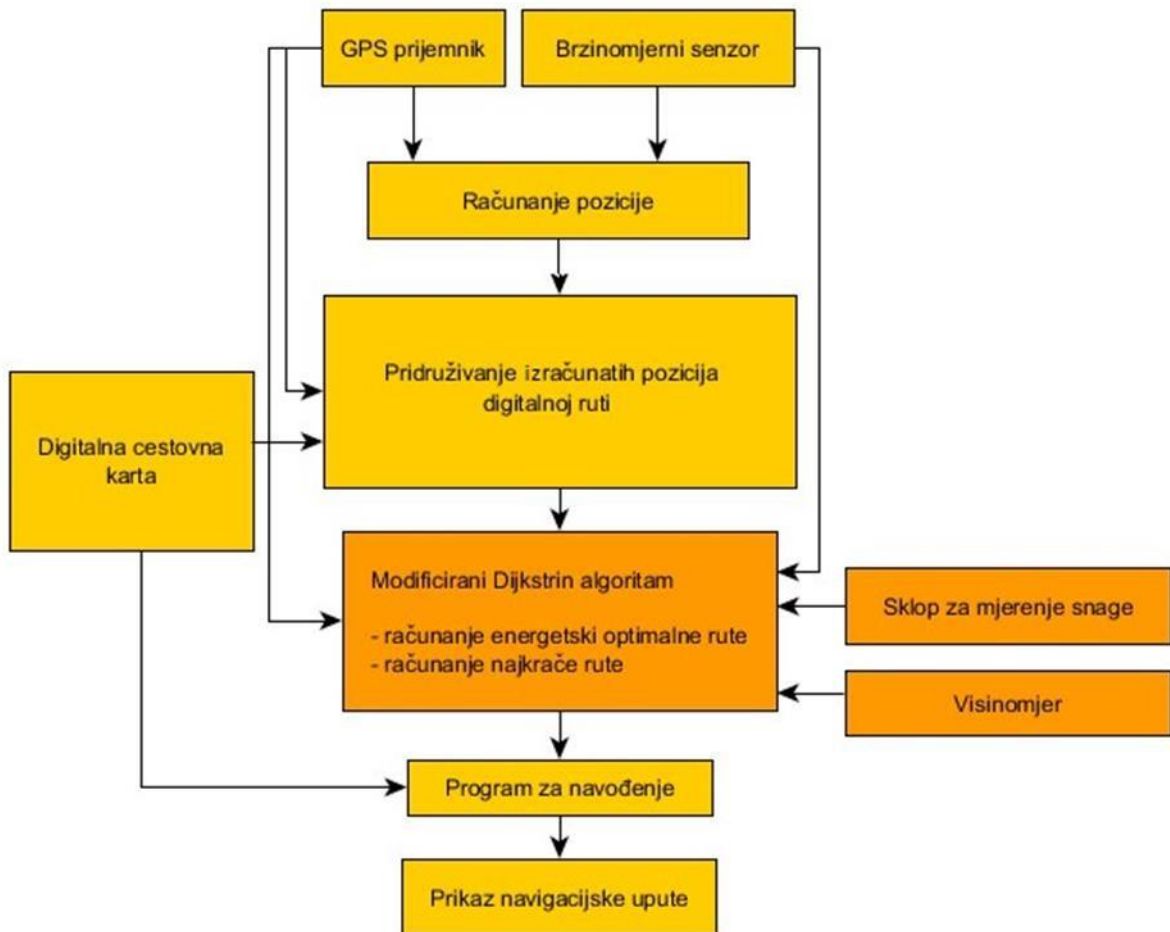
GPS prijemnik

Brzinomjerni senzor

Računanje pozicije

Pridruživanje izračunatih pozicija digitalnoj ruti

Digitalna cestovna karta

Modificirani Dijkstrin algoritam

- računanje energetski optimalne rute
- računanje najkraće rute

Sklop za mjerenje snage

Visinomjer

Program za navođenje

Prikaz navigacijske upute